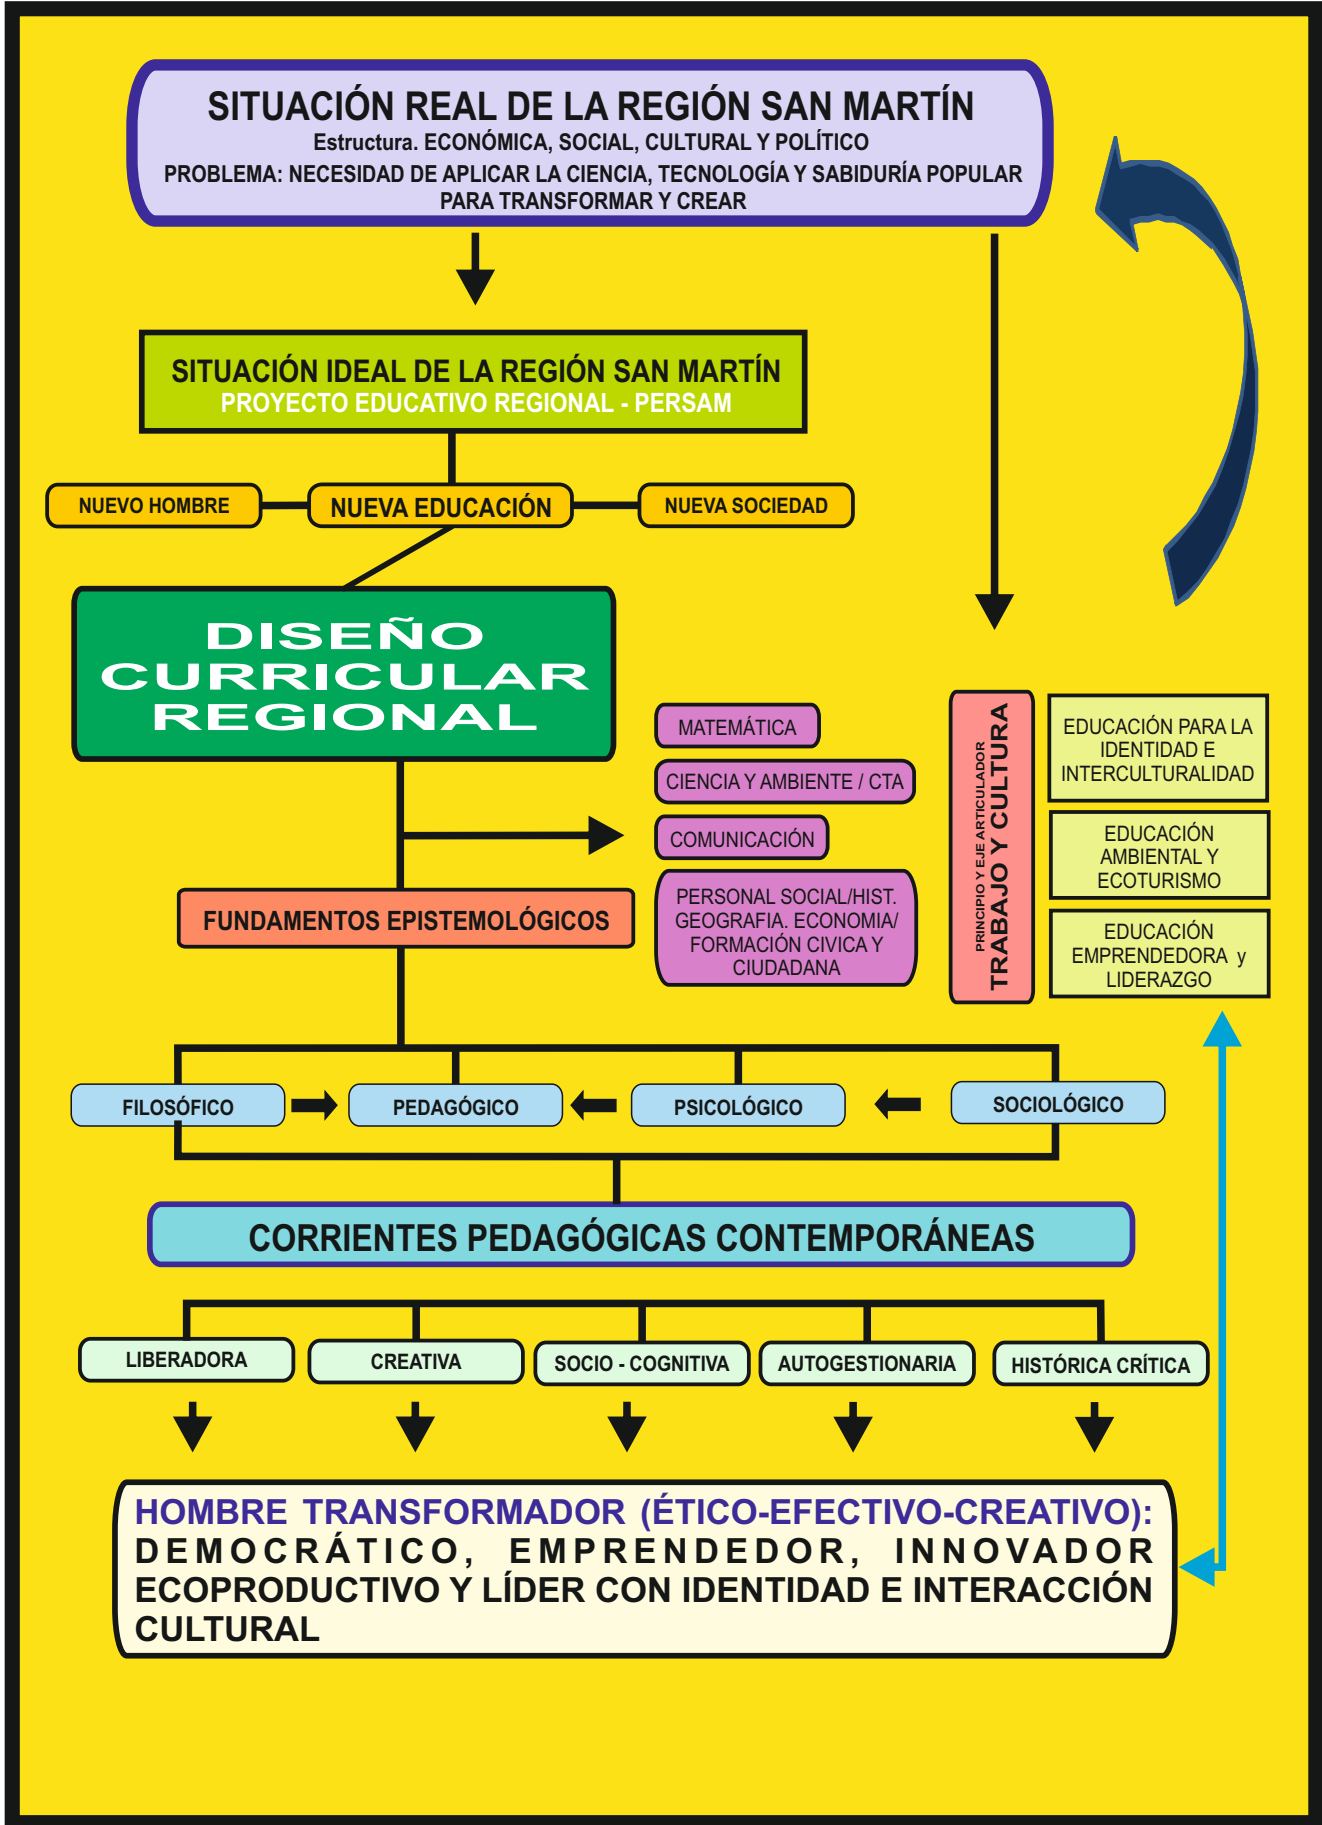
SITUACIÓN REAL DE LA REGIÓN SAN MARTÍN
Estructura. ECONÓMICA, SOCIAL, CULTURAL Y POLÍTICO
PROBLEMA: NECESIDAD DE APLICAR LA CIENCIA, TECNOLOGÍA Y SABIDURÍA POPULAR PARA TRANSFORMAR Y CREAR

SITUACIÓN IDEAL DE LA REGIÓN SAN MARTÍN
PROYECTO EDUCATIVO REGIONAL - PERSAM

NUEVO HOMBRE
NUEVA EDUCACIÓN
NUEVA SOCIEDAD

DISEÑO CURRICULAR REGIONAL

MATEMÁTICA
CIENCIA Y AMBIENTE / CTA
COMUNICACIÓN
PERSONAL SOCIAL/HIST. GEOGRAFIA. ECONOMIA/ FORMACIÓN CIVICA Y CIUDADANA

PRINCIPIO Y EJE ARTICULADOR
TRABAJO Y CULTURA

EDUCACIÓN PARA LA IDENTIDAD E INTERCULTURALIDAD
EDUCACIÓN AMBIENTAL Y ECOTURISMO
EDUCACIÓN EMPRENDEDORA y LIDERAZGO

FUNDAMENTOS EPISTEMOLÓGICOS

FILOSÓFICO
PEDAGÓGICO
PSICOLÓGICO
SOCIOLÓGICO

CORRIENTES PEDAGÓGICAS CONTEMPORÁNEAS

LIBERADORA
CREATIVA
SOCIO - COGNITIVA
AUTOGESTIONARIA
HISTÓRICA CRÍTICA

HOMBRE TRANSFORMADOR (ÉTICO-EFECTIVO-CREATIVO): DEMOCRÁTICO, EMPRENDEDOR, INNOVADOR ECOPRODUCTIVO Y LÍDER CON IDENTIDAD E INTERACCIÓN CULTURAL